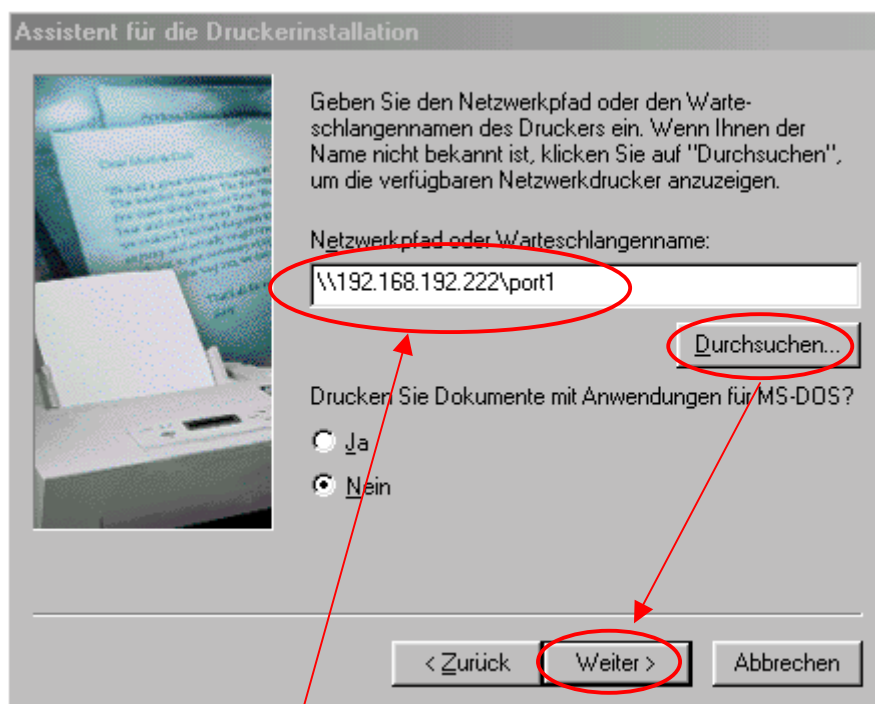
Assistent für die Druckerinstallation

Geben Sie den Netzwerkpfad oder den Warteschlangennamen des Druckers ein. Wenn Ihnen der Name nicht bekannt ist, klicken Sie auf "Durchsuchen", um die verfügbaren Netzwerkdrucker anzuzeigen.

Netzwerkpfad oder Warteschlangenname:

\\192.168.192.222\port1

Durchsuchen...

Drucken Sie Dokumente mit Anwendungen für MS-DOS?

Ja

Nein

< Zurück

Weiter >

Abbrechen